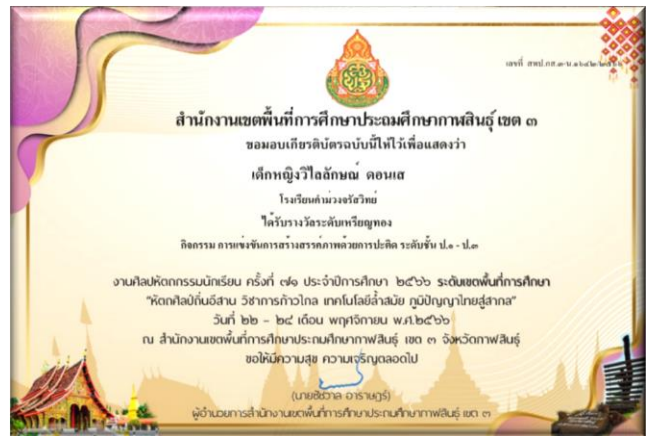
เลขที่ สพป.กส.๓-ป.๒๖๔๒/๒๕๖๖

สำนักงานเขตพื้นที่การศึกษาประถมศึกษากาฬสินธุ์ เขต ๓

ขอมอบเกียรติบัตรฉบับนี้ให้ไว้เพื่อแสดงว่า

เด็กหญิงวิไลลักษณ์ ดอนเส

โรงเรียนคำม่วงวรัลวิทย์

ได้รับรางวัลระดับเหรียญทอง

กิจกรรม การแข่งขันการสร้างสรรค์ภาพด้วยการปะติด ระดับชั้น ป.๑ - ป.๓

งานศิลปหัตถกรรมนักเรียน ครั้งที่ ๗๑ ประจำปีการศึกษา ๒๕๖๖ ระดับเขตพื้นที่การศึกษา

"หัตถศิลป์ถิ่นอีสาน วิชาการก้าวไกล เทคโนโลยีล้ำสมัย ภูมิปัญญาไทยสู่สากล"

วันที่ ๒๒ - ๒๔ เดือน พฤศจิกายน พ.ศ.๒๕๖๖

ณ สำนักงานเขตพื้นที่การศึกษาประถมศึกษากาฬสินธุ์ เขต ๓ จังหวัดกาฬสินธุ์

ขอให้มีความสุข ความเจริญตลอดไป

(นายชัชวาล อาราษฎร์)

ผู้อำนวยการสำนักงานเขตพื้นที่การศึกษาประถมศึกษากาฬสินธุ์ เขต ๓